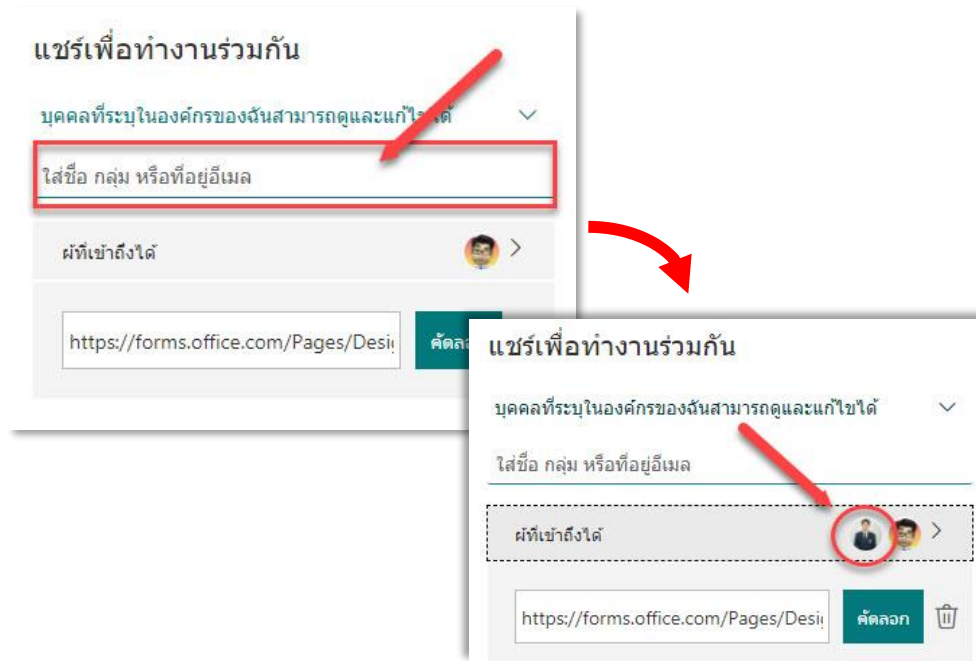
แชร์เพื่อทำงานร่วมกัน

บุคคลที่ระบุในองค์กรของฉันสามารถดูและแก้ไข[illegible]

ใส่ชื่อ กลุ่ม หรือที่อยู่อีเมล

ผู้ที่เข้าถึงได้

https://forms.office.com/Pages/Desi

คัดลอ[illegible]

แชร์เพื่อทำงานร่วมกัน

บุคคลที่ระบุในองค์กรของฉันสามารถดูและแก้ไขได้

ใส่ชื่อ กลุ่ม หรือที่อยู่อีเมล

ผู้ที่เข้าถึงได้

https://forms.office.com/Pages/Desi

คัดลอก